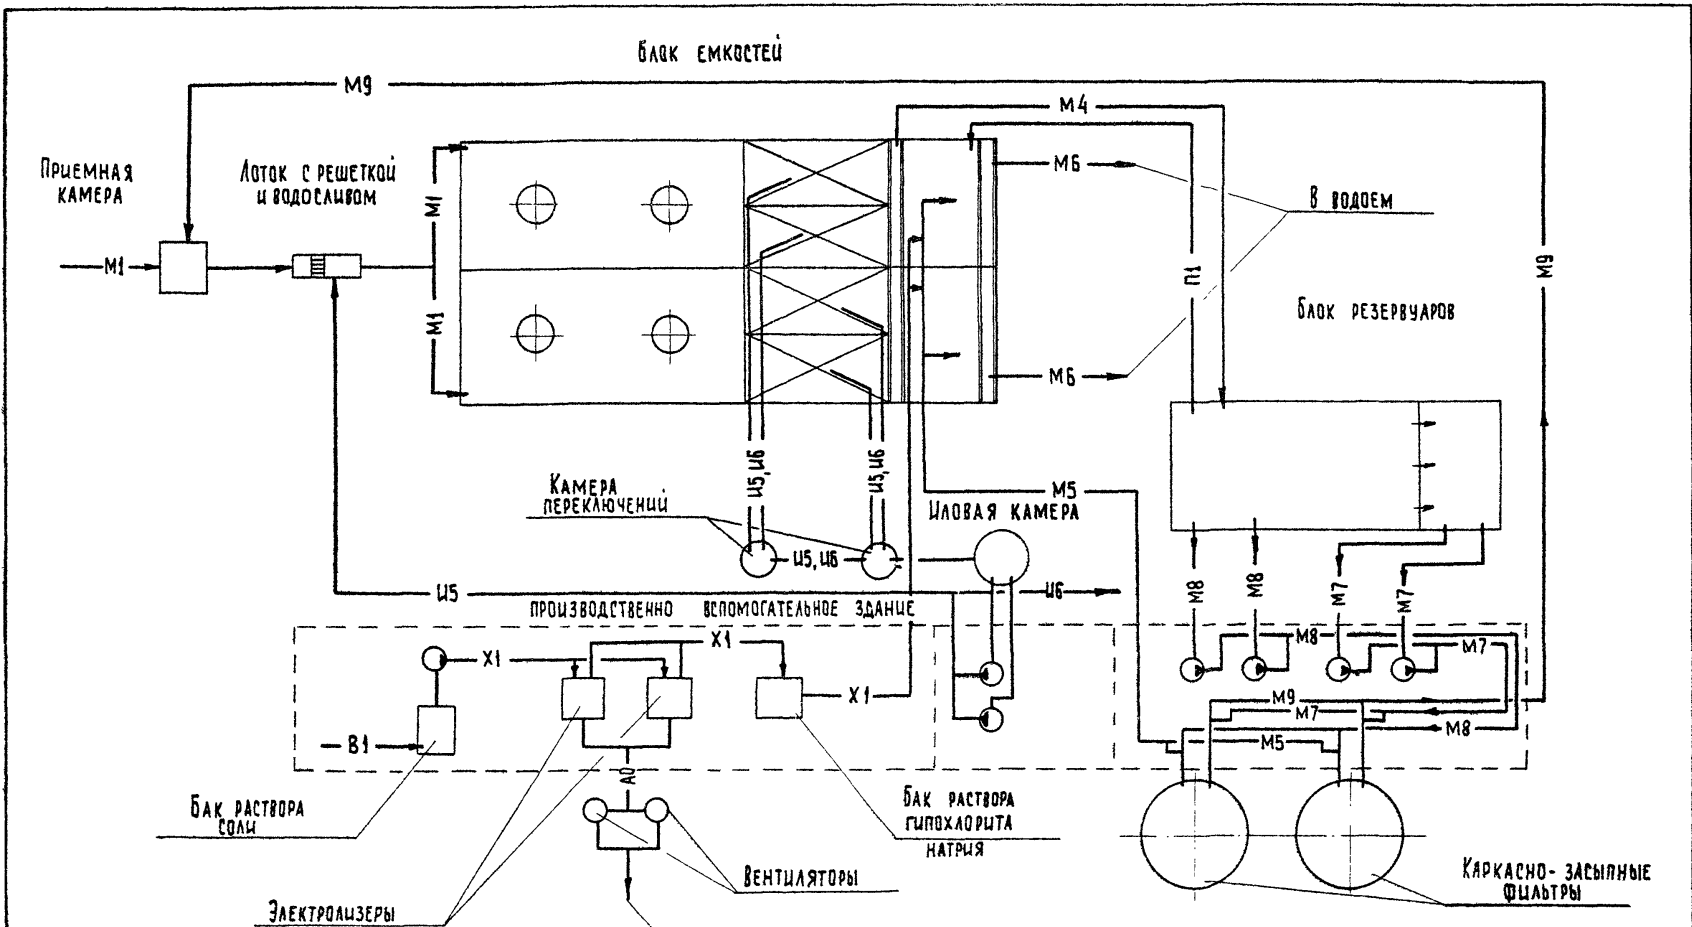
Блок емкостей

М9

Приемная камера

Лоток с решеткой и водосливом

М1

М1

М1

М4

М6

В водоем

П1

М9

Блок резервуаров

М6

И5,И6

И5,И6

Камера переключений

И5, И6

Иловая камера

М5

И5

И6

М8

М8

М7

М7

производственно вспомогательное здание

Х1

Х1

Х1

В1

М8

М7

М9

М7

М8

М5

А0

Бак раствора соли

Бак раствора гипохлорита натрия

Вентиляторы

Каркасно- засыпные фильтры

Электролизеры